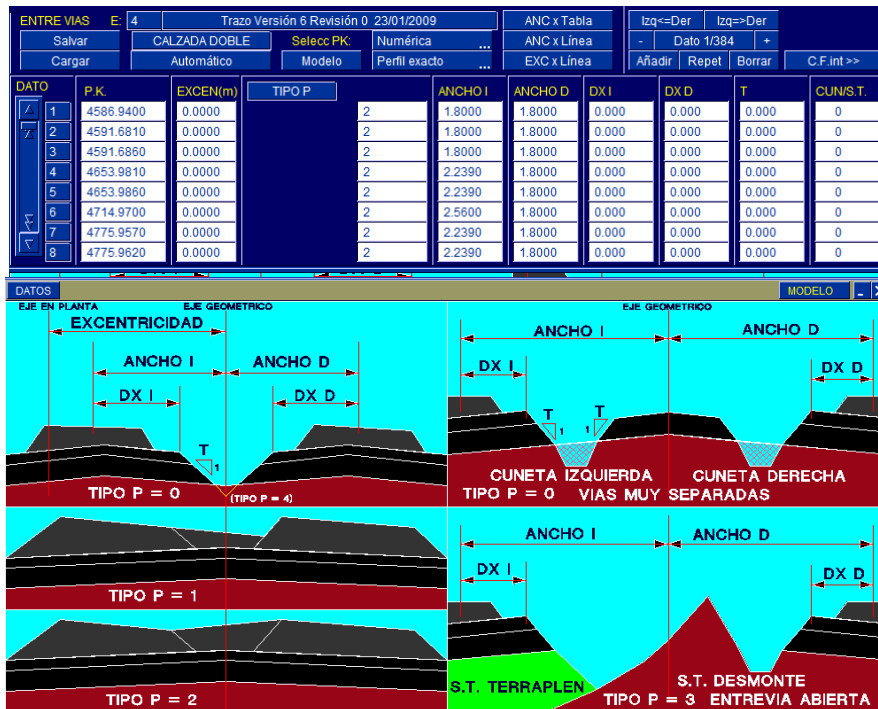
ENTRE VIAS E: 4 Trazo Versión 6 Revisión 0 23/01/2009 ANC x Tabla Izq<=Der Izq=>Der

Salvar CALZADA DOBLE Selecc PK: Numérica ... ANC x Línea - Dato 1/384 +

Cargar Automático Modelo Perfil exacto ... EXC x Línea Añadir Repet Borrar C.F.int >>

DATO

| | P.K. | EXCEN(m) | TIPO P | | ANCHO I | ANCHO D | DX I | DX D | T | CUN/S.T. |
|---|---|---|---|---|---|---|---|---|---|---|
| 1 | 4586.9400 | 0.0000 | | 2 | 1.8000 | 1.8000 | 0.000 | 0.000 | 0.000 | 0 |
| 2 | 4591.6810 | 0.0000 | | 2 | 1.8000 | 1.8000 | 0.000 | 0.000 | 0.000 | 0 |
| 3 | 4591.6860 | 0.0000 | | 2 | 1.8000 | 1.8000 | 0.000 | 0.000 | 0.000 | 0 |
| 4 | 4653.9810 | 0.0000 | | 2 | 2.2390 | 1.8000 | 0.000 | 0.000 | 0.000 | 0 |
| 5 | 4653.9860 | 0.0000 | | 2 | 2.2390 | 1.8000 | 0.000 | 0.000 | 0.000 | 0 |
| 6 | 4714.9700 | 0.0000 | | 2 | 2.5600 | 1.8000 | 0.000 | 0.000 | 0.000 | 0 |
| 7 | 4775.9570 | 0.0000 | | 2 | 2.2390 | 1.8000 | 0.000 | 0.000 | 0.000 | 0 |
| 8 | 4775.9620 | 0.0000 | | 2 | 2.2390 | 1.8000 | 0.000 | 0.000 | 0.000 | 0 |

DATOS MODELO _ X

EJE EN PLANTA EJE GEOMETRICO
EXCENTRICIDAD
ANCHO I ANCHO D
DX I DX D
T 1
TIPO P = 0 (TIPO P = 4)

EJE GEOMETRICO
ANCHO I ANCHO D
DX I DX D
T 1 1 T
CUNETA IZQUIERDA CUNETA DERECHA
TIPO P = 0 VIAS MUY SEPARADAS

TIPO P = 1

TIPO P = 2

ANCHO I ANCHO D
DX I DX D
S.T. TERRAPLEN S.T. DESMONTE
TIPO P = 3 ENTREVIA ABIERTA